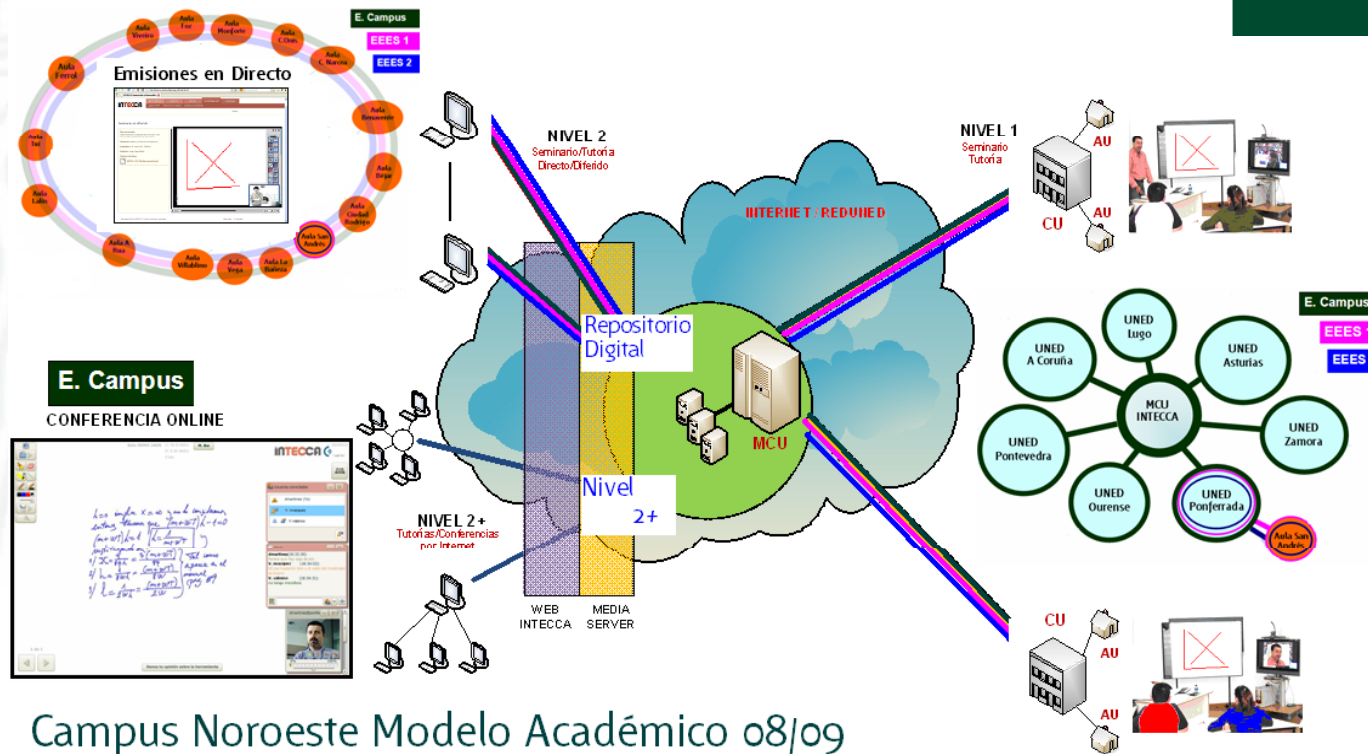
E. Campus
EEES 1
EEES 2

Emisiones en Directo

Aula Viveiro
Aula Foz
Aula Monforte
Aula C.Onís
Aula C. Narcea
Aula Ferrol
Aula Benavente
Aula Tui
Aula Béjar
Aula Lalín
Aula Ciudad Rodrigo
Aula A Rúa
Aula Villablino
Aula Vega
Aula La Bañeza
Aula San Andrés

INTECCA

NIVEL 2
Seminario/Tutoría
Directo/Diferido

NIVEL 1
Seminario
Tutoría

AU
CU
AU

INTERNET / REDUNED

Repositorio Digital

MCU

Nivel 2+

NIVEL 2+
Tutorías/Conferencias por Internet

WEB INTECCA
MEDIA SERVER

E. Campus
CONFERENCIA ONLINE

INTECCA

E. Campus
EEES 1
EEES

UNED Lugo
UNED A Coruña
UNED Asturias
MCU INTECCA
UNED Pontevedra
UNED Zamora
UNED Ourense
UNED Ponferrada
Aula San Andrés

CU
AU
AU

Campus Noroeste Modelo Académico 08/09